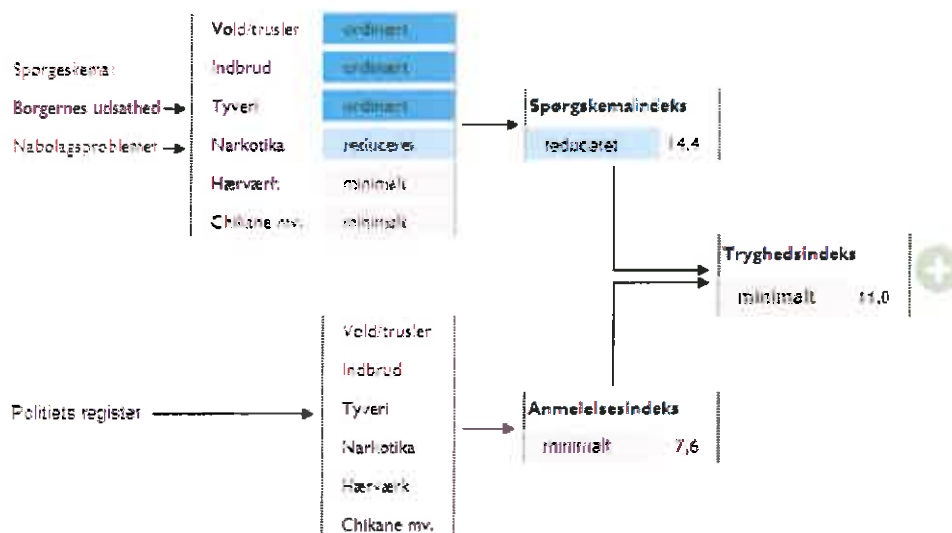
Spørgeskema:

Borgernes udsathed

Nabolagsproblemer

Vold/trusler ordinært
Indbrud ordinært
Tyveri ordinært
Narkotika reduceret
Hærværk minimalt
Chikane mv. minimalt

Spørgeskemaindeks
reduceret 14,4

Tryghedsindeks
minimalt 11,0

Politiets register

Vold/trusler
Indbrud
Tyveri
Narkotika
Hærværk
Chikane mv.

Anmeldelsesindeks
minimalt 7,6